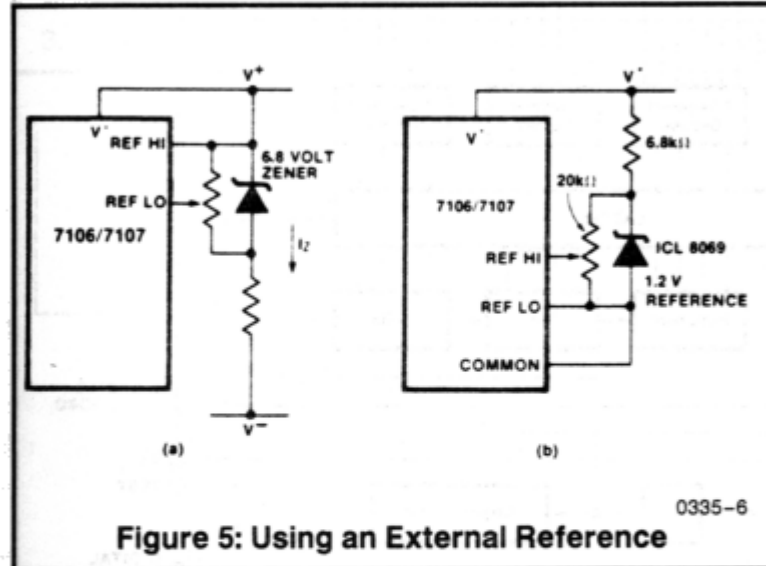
$V^+$

$V^+$

REF HI

6.8 VOLT ZENER

REF LO

7106/7107

$I_Z$

$V^-$

(a)

$V^+$

$V^+$

6.8kΩ

20kΩ

7106/7107

REF HI

ICL 8069

1.2 V REFERENCE

REF LO

COMMON

(b)

0335-6

Figure 5: Using an External Reference